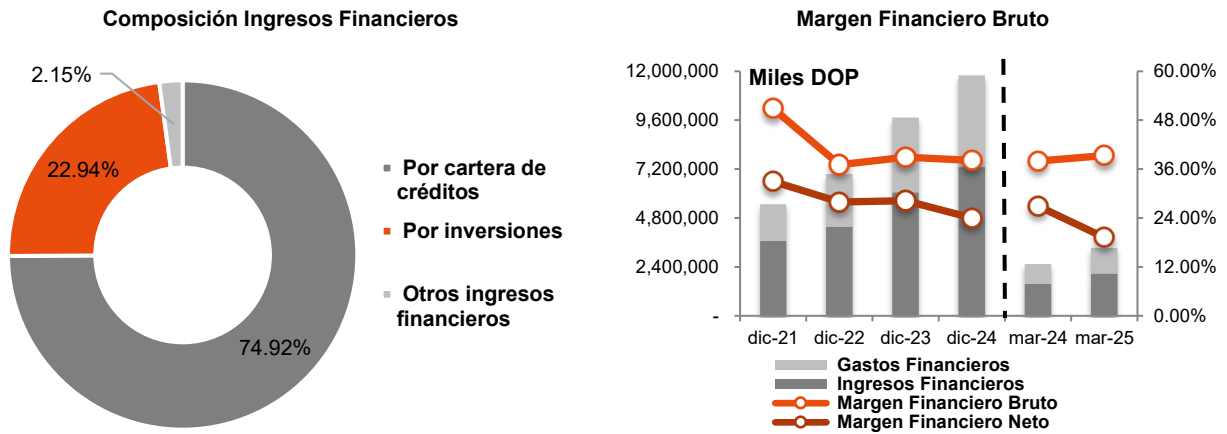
Composición Ingresos Financieros

2.15%
22.94%
74.92%

Por cartera de créditos
Por inversiones
Otros ingresos financieros

Margen Financiero Bruto

Miles DOP

12,000,000
9,600,000
7,200,000
4,800,000
2,400,000
-

60.00%
48.00%
36.00%
24.00%
12.00%
0.00%

dic-21 dic-22 dic-23 dic-24 mar-24 mar-25

Gastos Financieros
Ingresos Financieros
Margen Financiero Bruto
Margen Financiero Neto